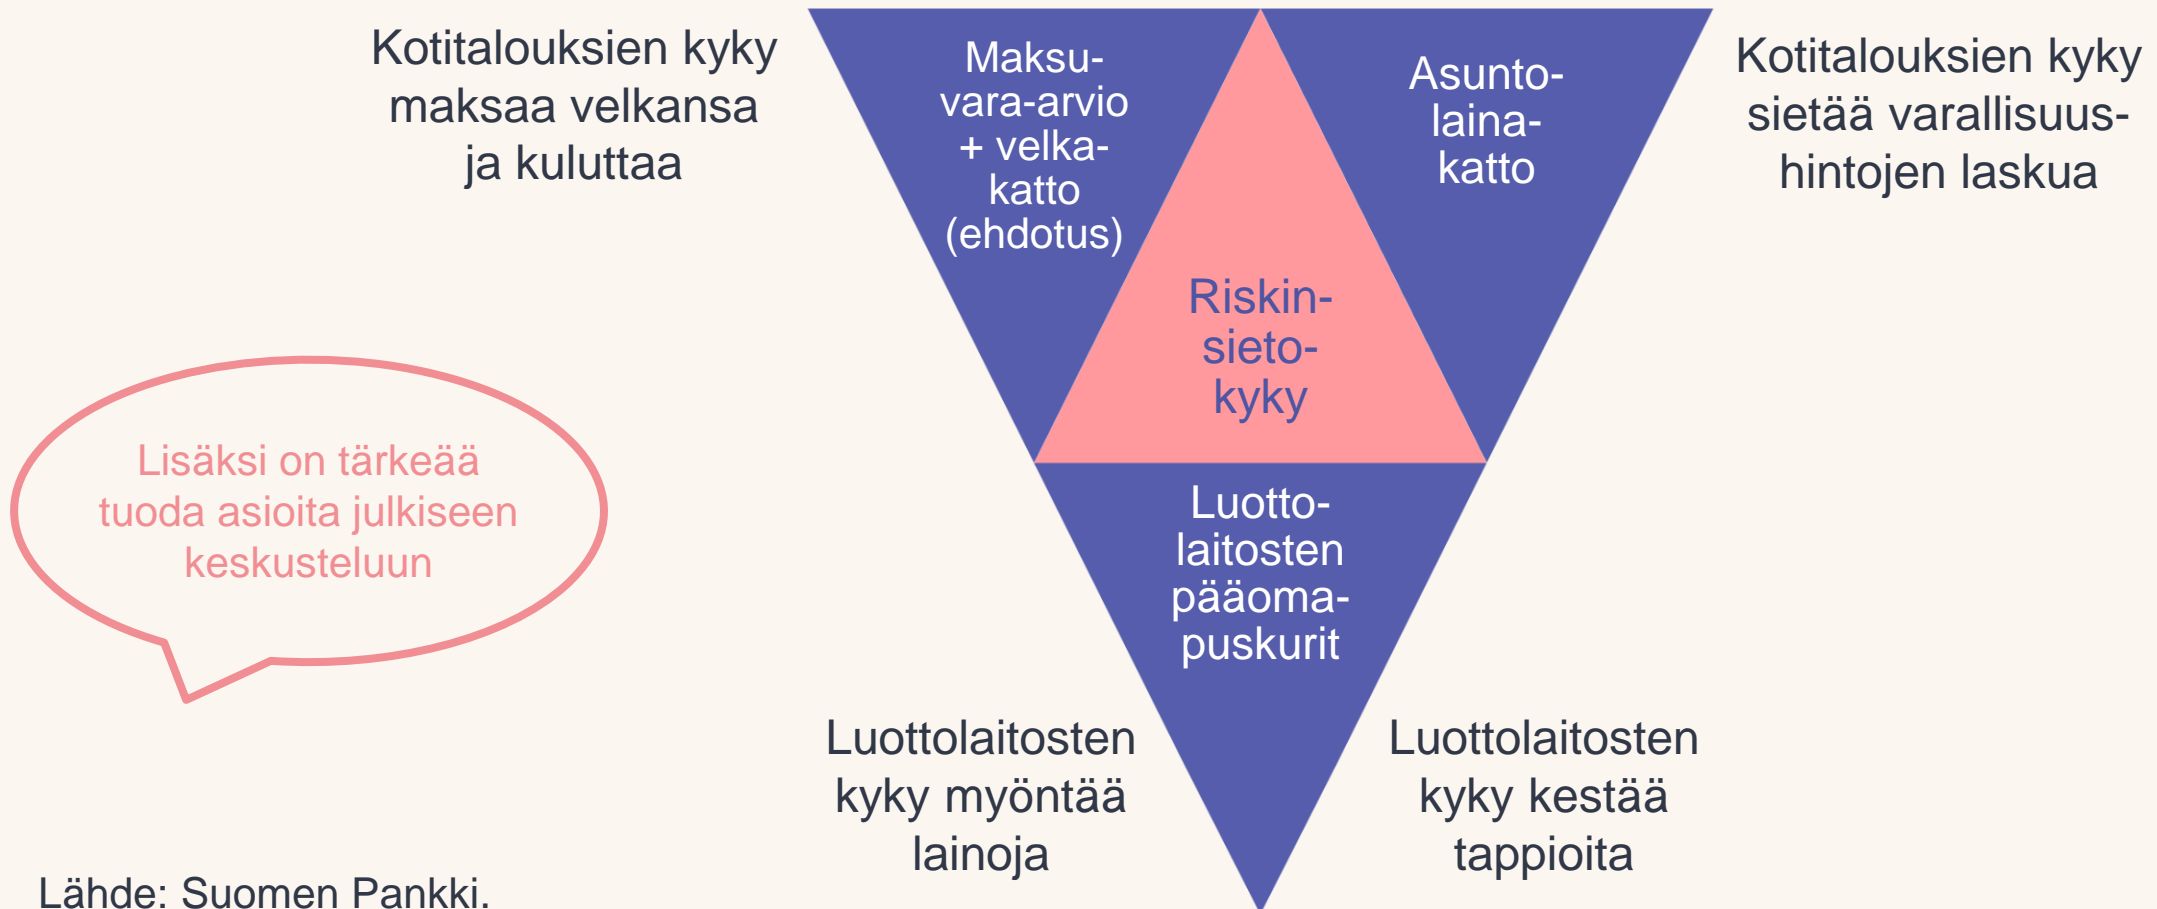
Kotitalouksien kyky maksaa velkansa ja kuluttaa

Maksuvara-arvio + velkakatto (ehdotus)

Asuntolainakatto

Kotitalouksien kyky sietää varallisuushintojen laskua

Riskinsietokyky

Lisäksi on tärkeää tuoda asioita julkiseen keskusteluun

Luottolaitosten pääomapuskurit

Luottolaitosten kyky myöntää lainoja

Luottolaitosten kyky kestää tappioita

Lähde: Suomen Pankki.